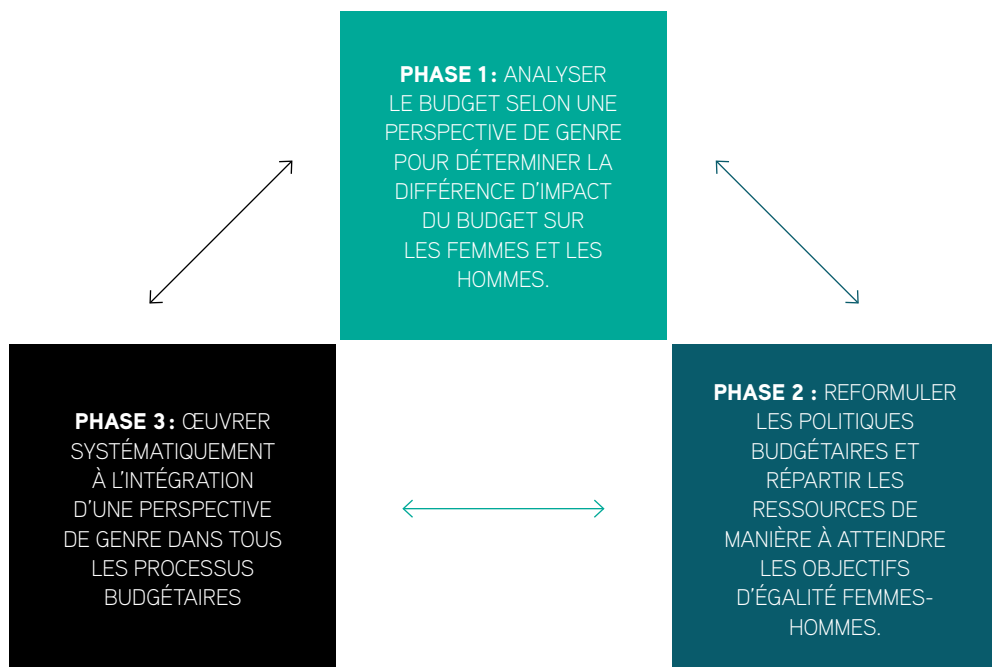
**PHASE 1:** ANALYSER LE BUDGET SELON UNE PERSPECTIVE DE GENRE POUR DÉTERMINER LA DIFFÉRENCE D'IMPACT DU BUDGET SUR LES FEMMES ET LES HOMMES.

**PHASE 2 :** REFORMULER LES POLITIQUES BUDGÉTAIRES ET RÉPARTIR LES RESSOURCES DE MANIÈRE À ATTEINDRE LES OBJECTIFS D'ÉGALITÉ FEMMES-HOMMES.

**PHASE 3 :** ŒUVRER SYSTÉMATIQUEMENT À L'INTÉGRATION D'UNE PERSPECTIVE DE GENRE DANS TOUS LES PROCESSUS BUDGÉTAIRES